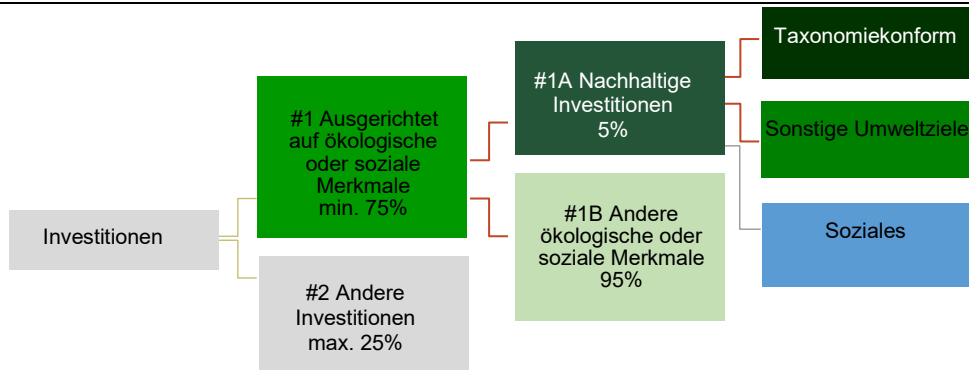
Investitionen

#1 Ausgerichtet auf ökologische oder soziale Merkmale min. 75%

#2 Andere Investitionen max. 25%

#1A Nachhaltige Investitionen 5%

#1B Andere ökologische oder soziale Merkmale 95%

Taxonomiekonform

Sonstige Umweltziele

Soziales